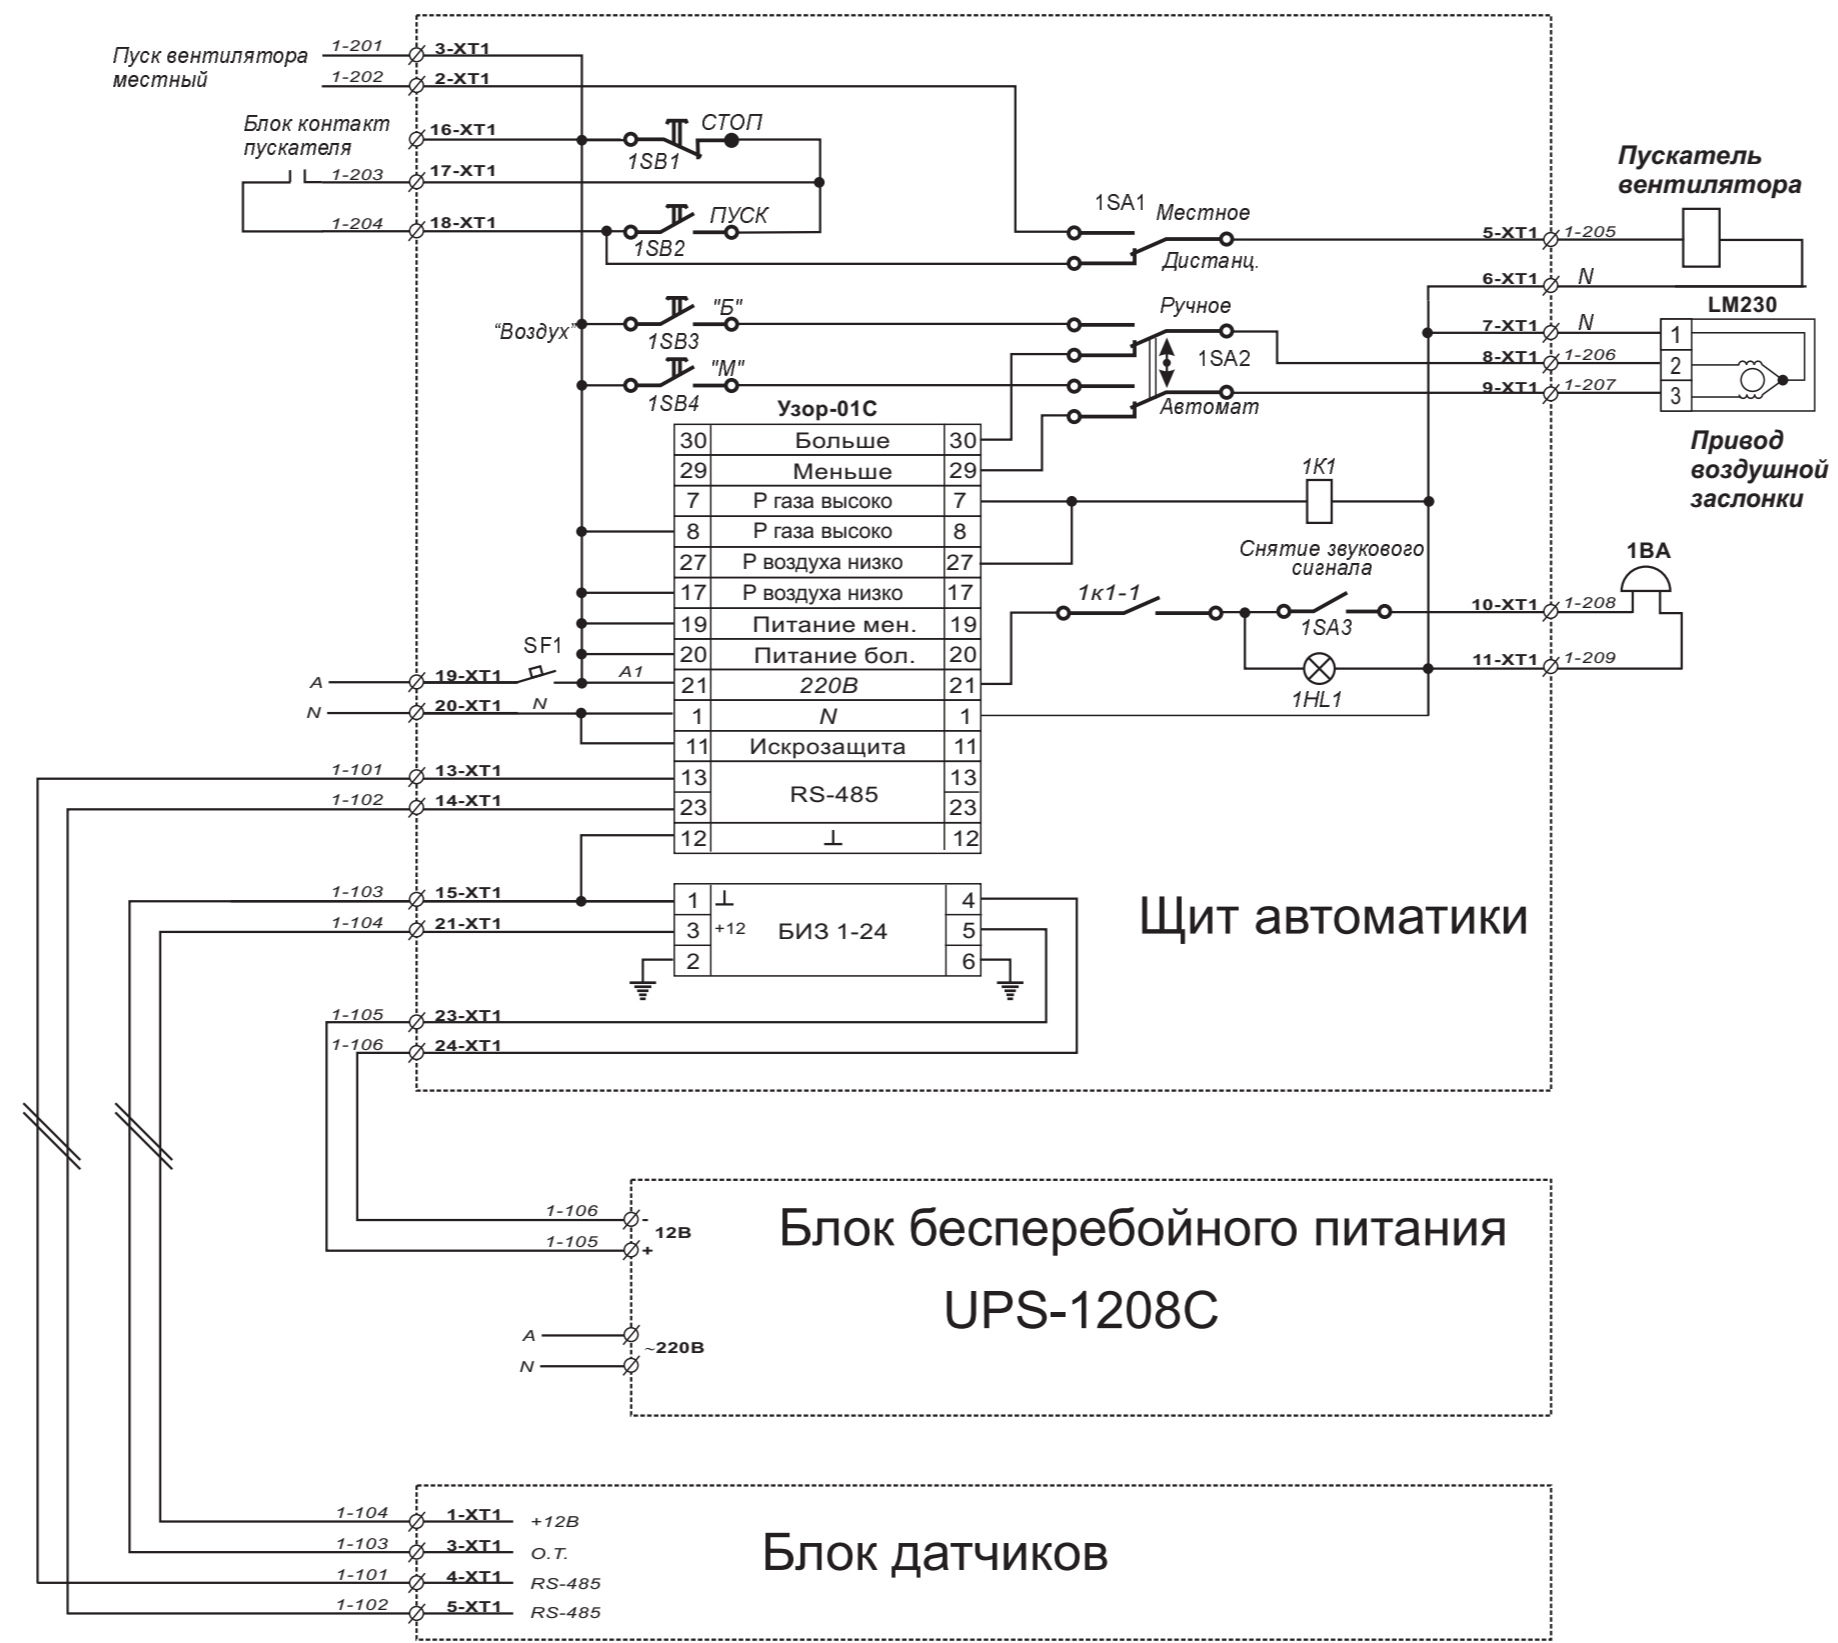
Пуск вентилятора местный
1-201 3-XT1
1-202 2-XT1
Блок контакт пускателя
1-203 17-XT1
1-204 18-XT1
16-XT1
1SB1 СТОП
1SB2 ПУСК
1SA1 Местное
Дистанц.
Пускатель вентилятора
5-XT1 1-205
6-XT1 N
"Воздух"
1SB3 "Б"
1SB4 "М"
Ручное
1SA2
Автомат
LM230
7-XT1 N
8-XT1 1-206
9-XT1 1-207
1
2
3
Привод воздушной заслонки
Узор-01С

| 30 | Больше | 30 |
|---|---|---|
| 29 | Меньше | 29 |
| 7 | Р газа высоко | 7 |
| 8 | Р газа высоко | 8 |
| 27 | Р воздуха низко | 27 |
| 17 | Р воздуха низко | 17 |
| 19 | Питание мен. | 19 |
| 20 | Питание бол. | 20 |
| 21 | 220В | 21 |
| 1 | N | 1 |
| 11 | Искрозащита | 11 |
| 13 | RS-485 | 13 |
| 23 | | 23 |
| 12 | ⊥ | 12 |

1K1
Снятие звукового сигнала
1BA
1к1-1
1SA3
10-XT1 1-208
11-XT1 1-209
1HL1
SF1
A 19-XT1 A1
N 20-XT1 N
1-101 13-XT1
1-102 14-XT1
1-103 15-XT1
1-104 21-XT1
1 ⊥ 4
3 +12 БИЗ 1-24 5
2 6
Щит автоматики
1-105 23-XT1
1-106 24-XT1
1-106 - 12В
1-105 +
Блок бесперебойного питания
UPS-1208C
A
N ~220В
1-104 1-XT1 +12В
1-103 3-XT1 О.Т.
1-101 4-XT1 RS-485
1-102 5-XT1 RS-485
Блок датчиков